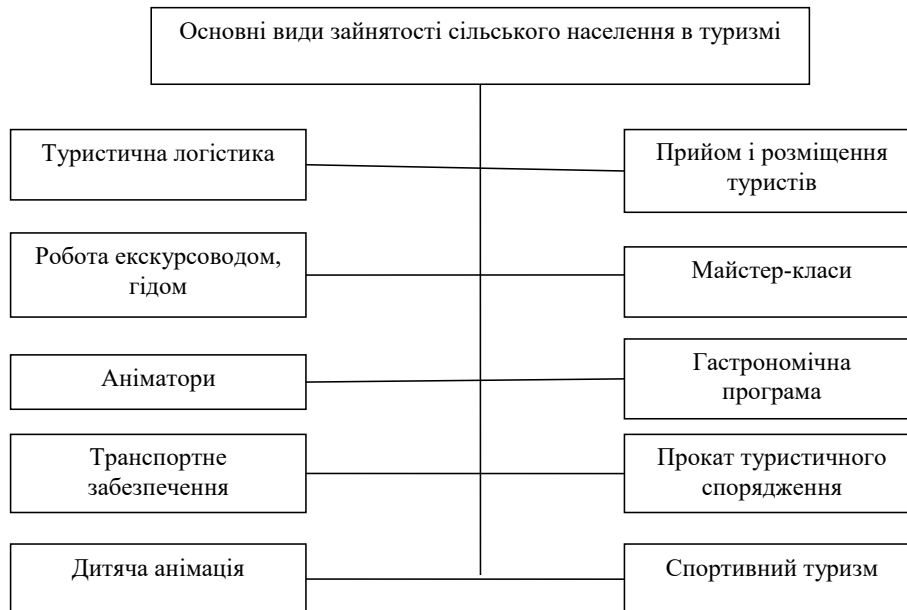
Основні види зайнятості сільського населення в туризмі

Туристична логістика

Прийом і розміщення туристів

Робота екскурсоводом, гідом

Майстер-класи

Аніматори

Гастрономічна програма

Транспортне забезпечення

Прокат туристичного спорядження

Дитяча анімація

Спортивний туризм